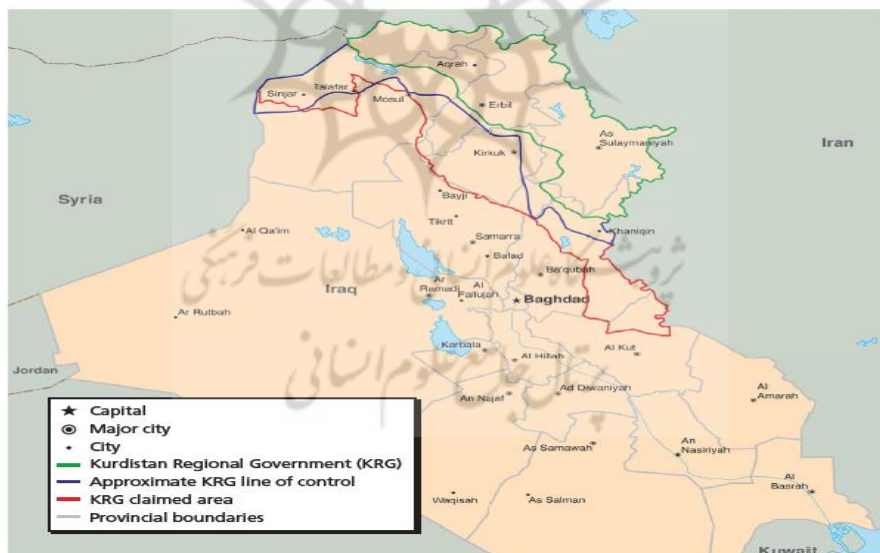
Aqrah
Sinjar
Tal Afar
Mosul
Erbil
As Sulaymaniyah
Iran
Kirkuk
Syria
Bayji
Tikrit
Khaniqin
Al Qa'im
Samarra
Balad
Ba'qubah
Iraq
Ar Ramadi
Al Fallujah
Baghdad
Ar Rutbah
Karbala
Al Kut
Jordan
Al Hillah
Ad Diwaniyah
Al Amarah
An Najaf
As Samawah
An Nasiriyah
Al Basrah
Waqisah
As Salman
Kuwait
★ Capital
⊙ Major city
• City
Kurdistan Regional Government (KRG)
Approximate KRG line of control
KRG claimed area
Provincial boundaries
پژوهشگاه علوم انسانی و مطالعات فرهنگی
پرتال جامع علوم انسانی